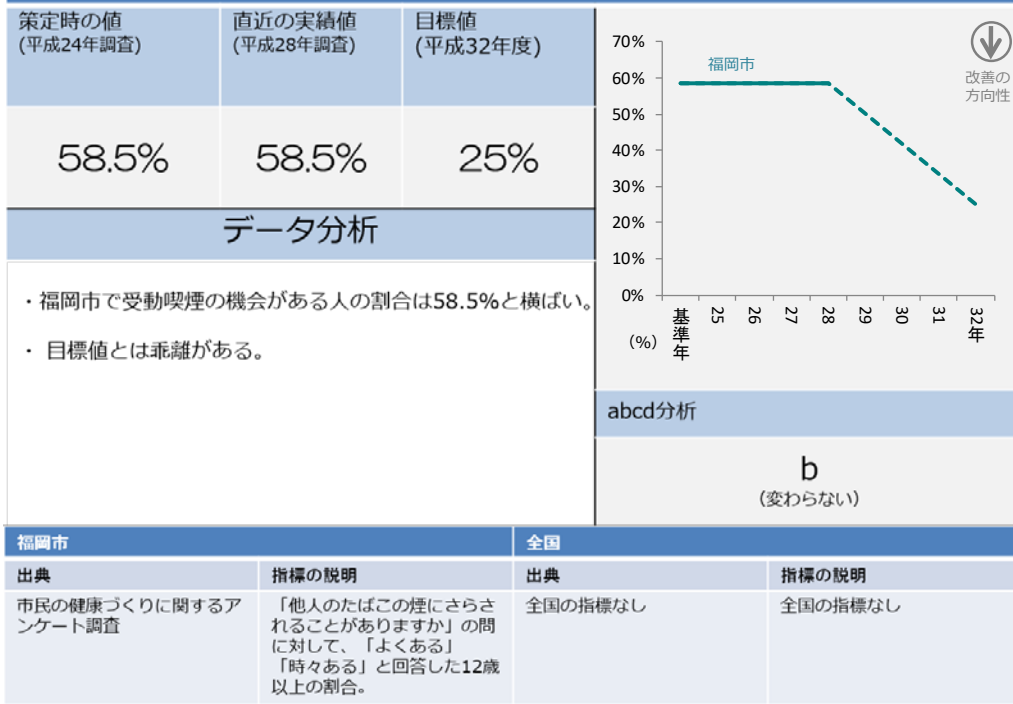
| 策定時の値 (平成24年調査) | 直近の実績値 (平成28年調査) | 目標値 (平成32年度) |
|---|---|---|
| 58.5% | 58.5% | 25% |

データ分析

・福岡市で受動喫煙の機会がある人の割合は58.5%と横ばい。

・ 目標値とは乖離がある。

70%
60%
50%
40%
30%
20%
10%
0%
福岡市
改善の方向性
基準年 25 26 27 28 29 30 31 32年
(%)

abcd分析

b
(変わらない)

福岡市

| 出典 | 指標の説明 |
|---|---|
| 市民の健康づくりに関するアンケート調査 | 「他人のたばこの煙にさらされることがありますか」の問に対して、「よくある」「時々ある」と回答した12歳以上の割合。 |

全国

| 出典 | 指標の説明 |
|---|---|
| 全国の指標なし | 全国の指標なし |